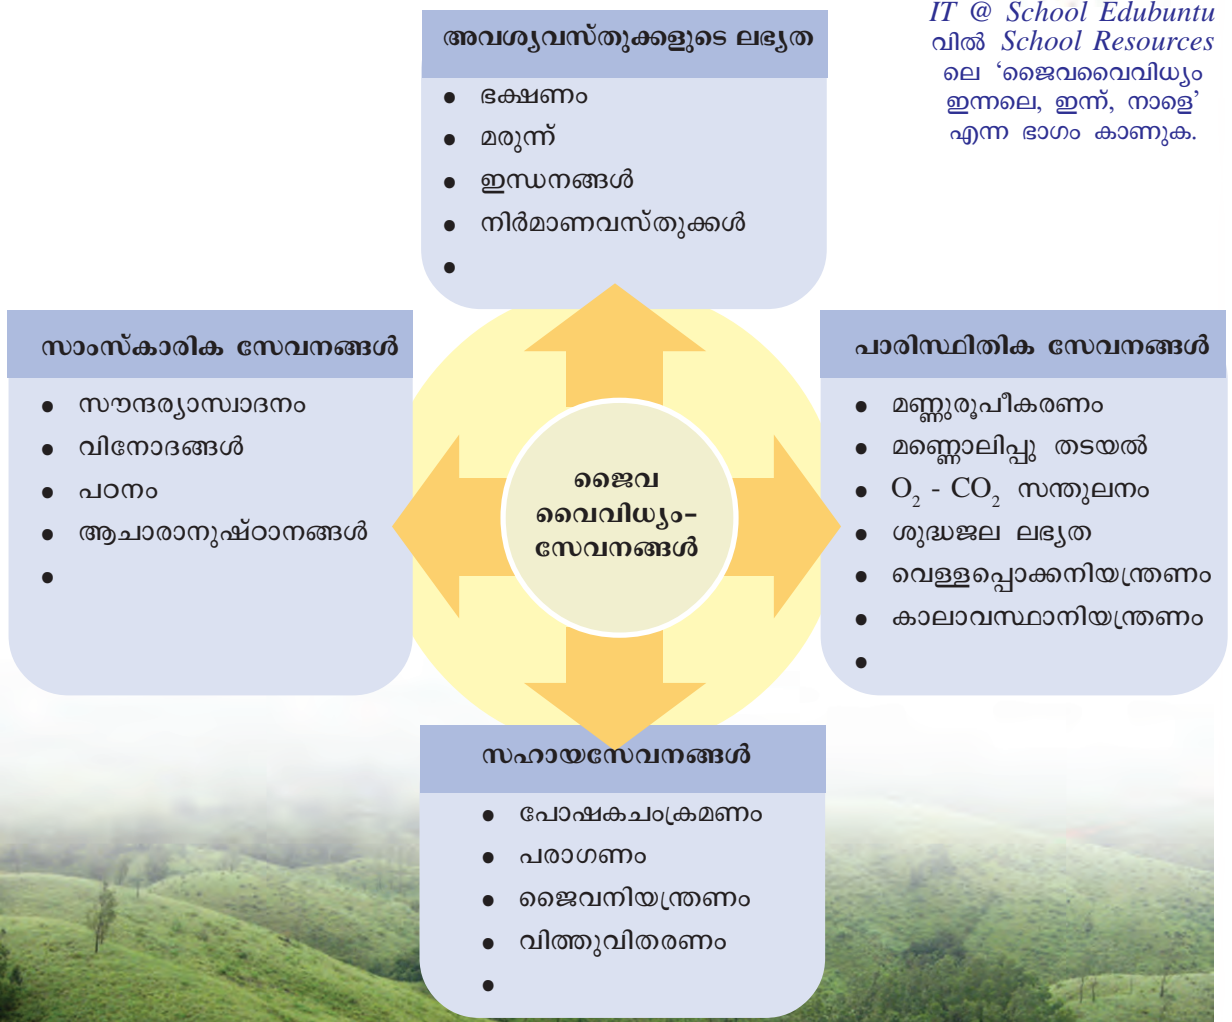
അവശ്യവസ്തുക്കളുടെ ലഭ്യത
- ഭക്ഷണം
- മരുന്ന്
- ഇന്ധനങ്ങൾ
- നിർമാണവസ്തുക്കൾ
-

IT @ School Edubuntu വിൽ School Resources ലെ 'ജൈവവൈവിധ്യം ഇന്നലെ, ഇന്ന്, നാളെ' എന്ന ഭാഗം കാണുക.

സാംസ്കാരിക സേവനങ്ങൾ
- സൗന്ദര്യാസ്വാദനം
- വിനോദങ്ങൾ
- പഠനം
- ആചാരാനുഷ്ഠാനങ്ങൾ
-

ജൈവ വൈവിധ്യം- സേവനങ്ങൾ

പാരിസ്ഥിതിക സേവനങ്ങൾ
- മണ്ണുരൂപീകരണം
- മണ്ണൊലിപ്പു തടയൽ
- $O_2$ - $CO_2$ സന്തുലനം
- ശുദ്ധജല ലഭ്യത
- വെള്ളപ്പൊക്കനിയന്ത്രണം
- കാലാവസ്ഥാനിയന്ത്രണം
-

സഹായസേവനങ്ങൾ
- പോഷകചംക്രമണം
- പരാഗണം
- ജൈവനിയന്ത്രണം
- വിത്തുവിതരണം
-